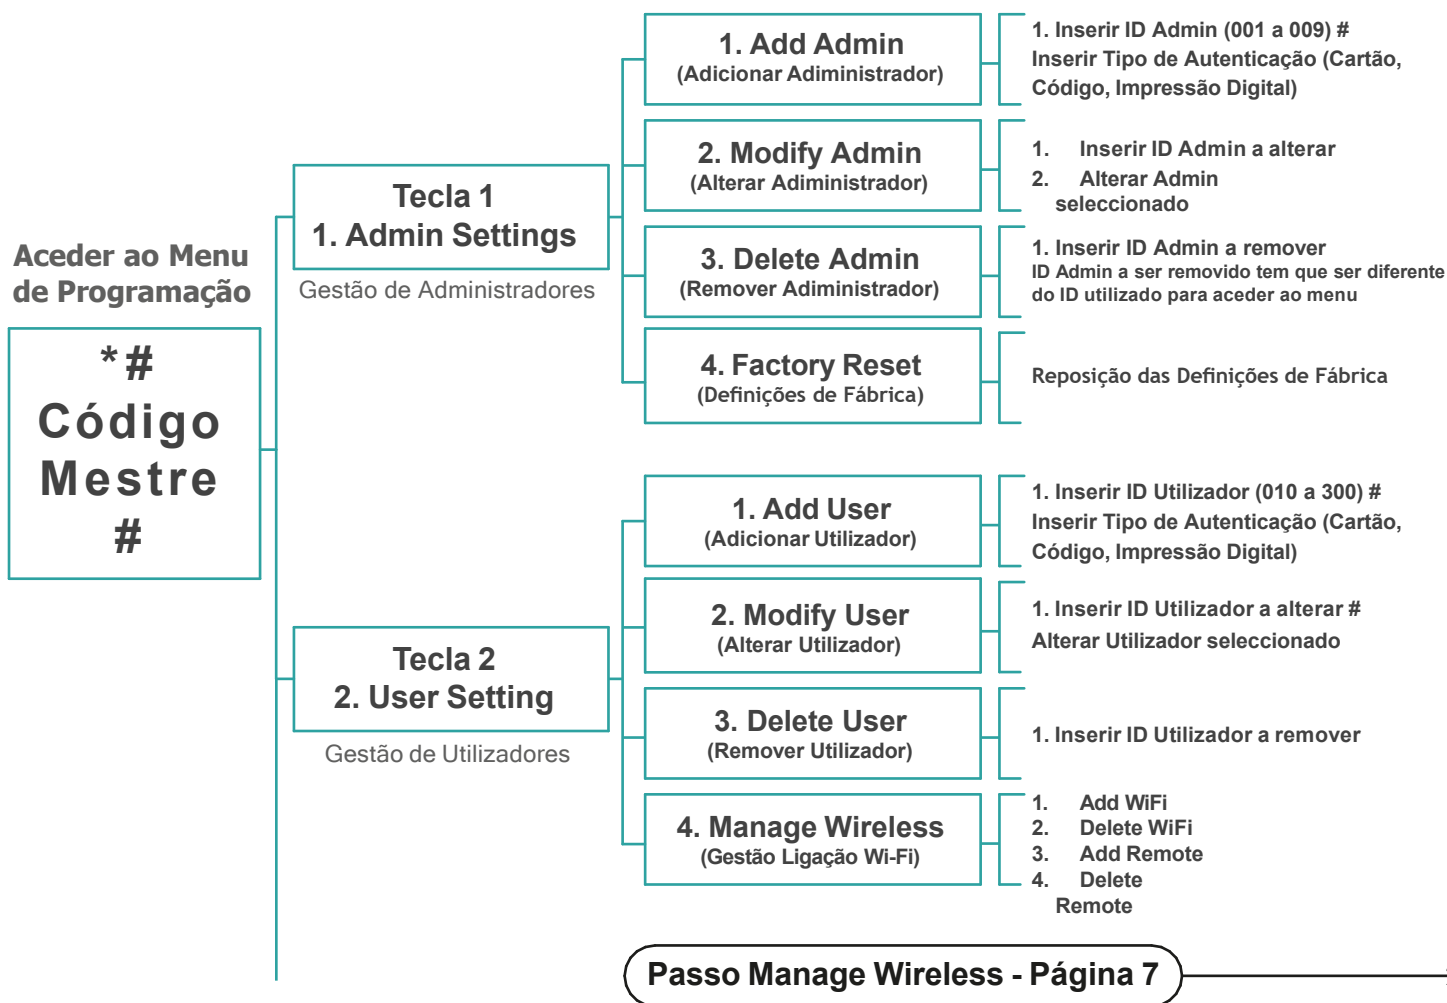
Aceder ao Menu de Programação

*#
Código
Mestre
#

Tecla 1
1. Admin Settings

Gestão de Administradores

1. Add Admin
(Adicionar Adiministrador)

1. Inserir ID Admin (001 a 009) #
Inserir Tipo de Autenticação (Cartão, Código, Impressão Digital)

2. Modify Admin
(Alterar Adiministrador)

1. Inserir ID Admin a alterar
2. Alterar Admin seleccionado

3. Delete Admin
(Remover Adiministrador)

1. Inserir ID Admin a remover
ID Admin a ser removido tem que ser diferente do ID utilizado para aceder ao menu

4. Factory Reset
(Definições de Fábrica)

Reposição das Definições de Fábrica

Tecla 2
2. User Setting

Gestão de Utilizadores

1. Add User
(Adicionar Utilizador)

1. Inserir ID Utilizador (010 a 300) #
Inserir Tipo de Autenticação (Cartão, Código, Impressão Digital)

2. Modify User
(Alterar Utilizador)

1. Inserir ID Utilizador a alterar #
Alterar Utilizador seleccionado

3. Delete User
(Remover Utilizador)

1. Inserir ID Utilizador a remover

4. Manage Wireless
(Gestão Ligação Wi-Fi)

1. Add WiFi
2. Delete WiFi
3. Add Remote
4. Delete Remote

Passo Manage Wireless - Página 7